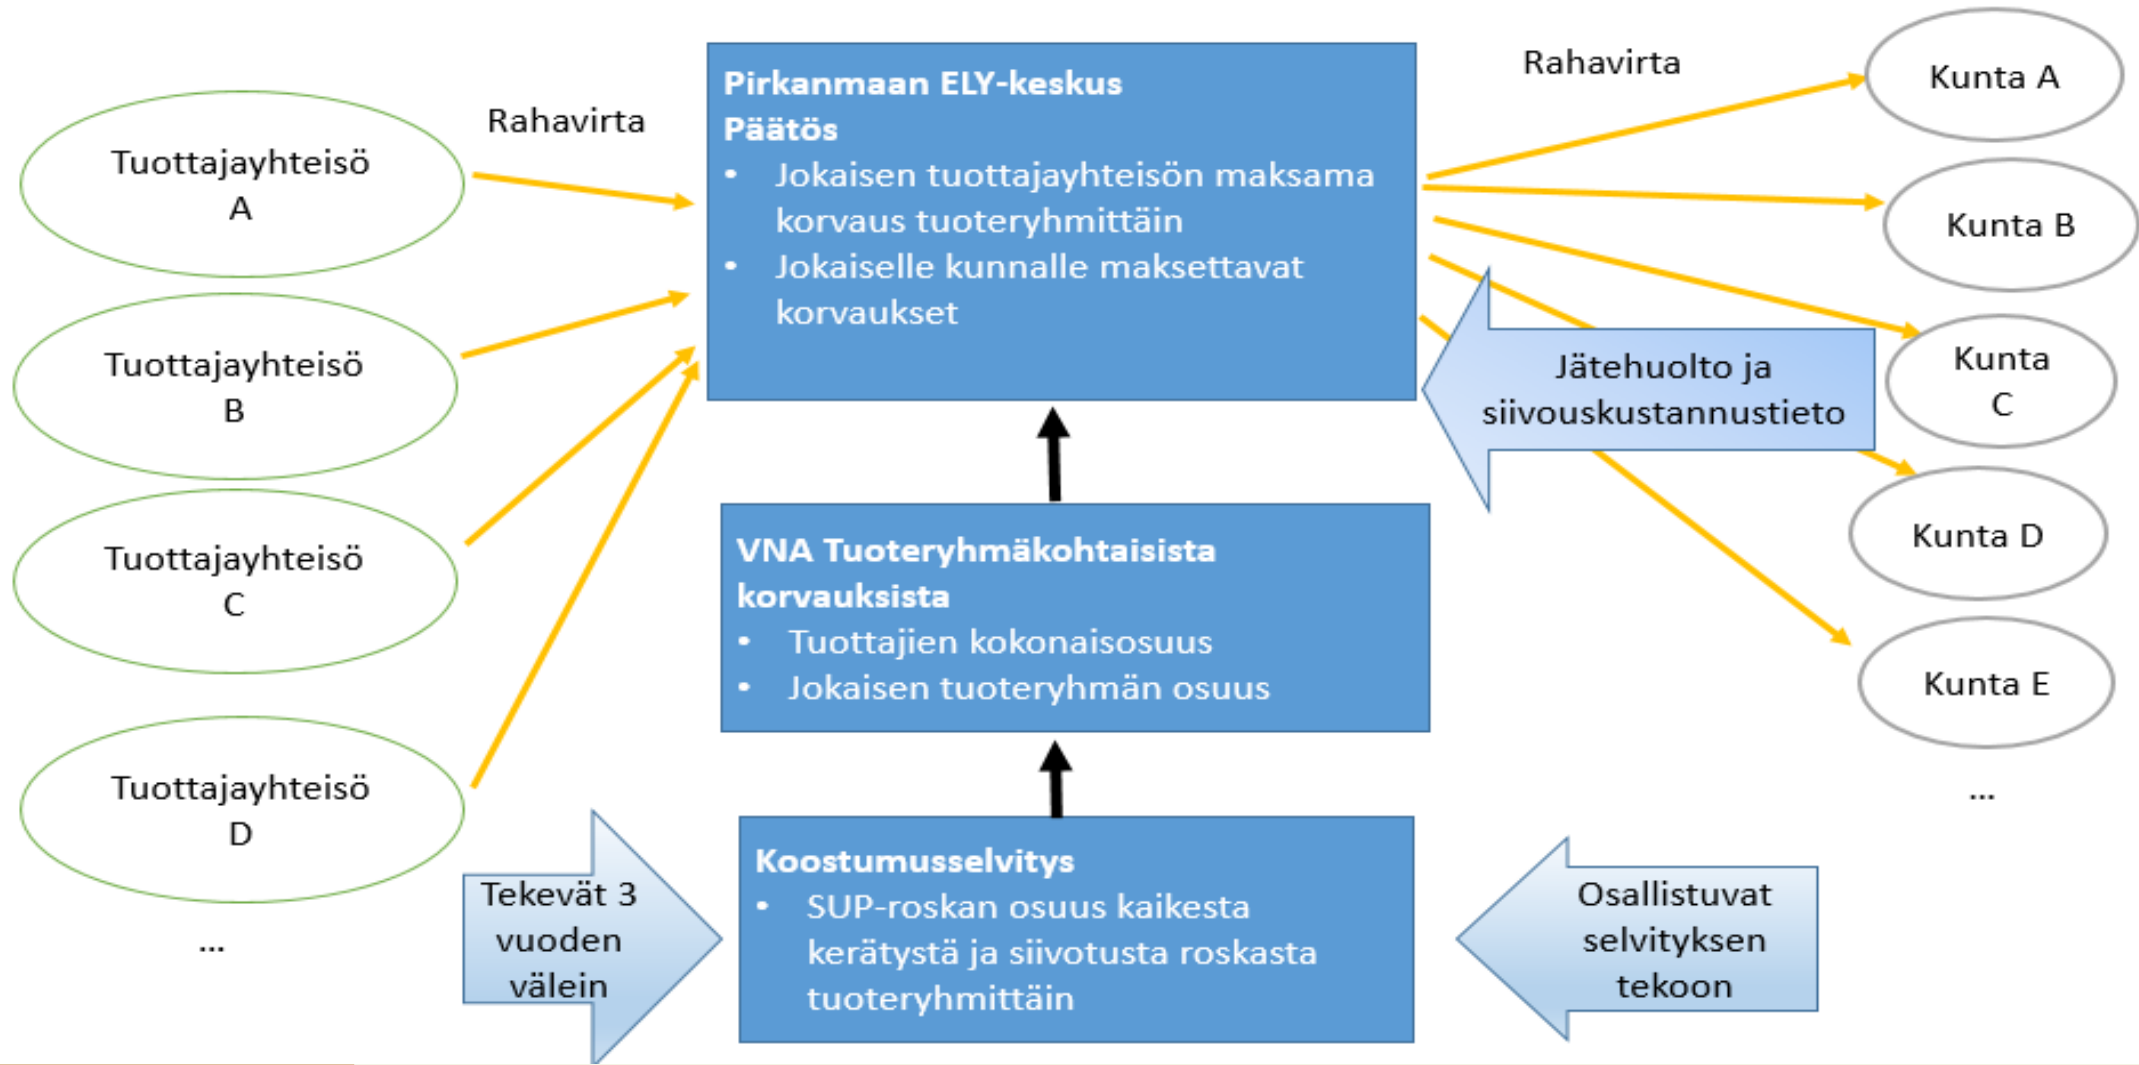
Tuottajayhteisö A

Tuottajayhteisö B

Tuottajayhteisö C

Tuottajayhteisö D

...

Rahavirta

Pirkanmaan ELY-keskus
Päätös
• Jokaisen tuottajayhteisön maksama korvaus tuoteryhmittäin
• Jokaiselle kunnalle maksettavat korvaukset

Rahavirta

Kunta A

Kunta B

Kunta C

Kunta D

Kunta E

...

Jätehuolto ja siivouskustannustieto

VNA Tuoteryhmäkohtaisista korvauksista
• Tuottajien kokonaisosuus
• Jokaisen tuoteryhmän osuus

Tekevät 3 vuoden välein

Koostumusselvitys
• SUP-roskan osuus kaikesta kerätystä ja siivotusta roskasta tuoteryhmittäin

Osallistuvat selvityksen tekoon